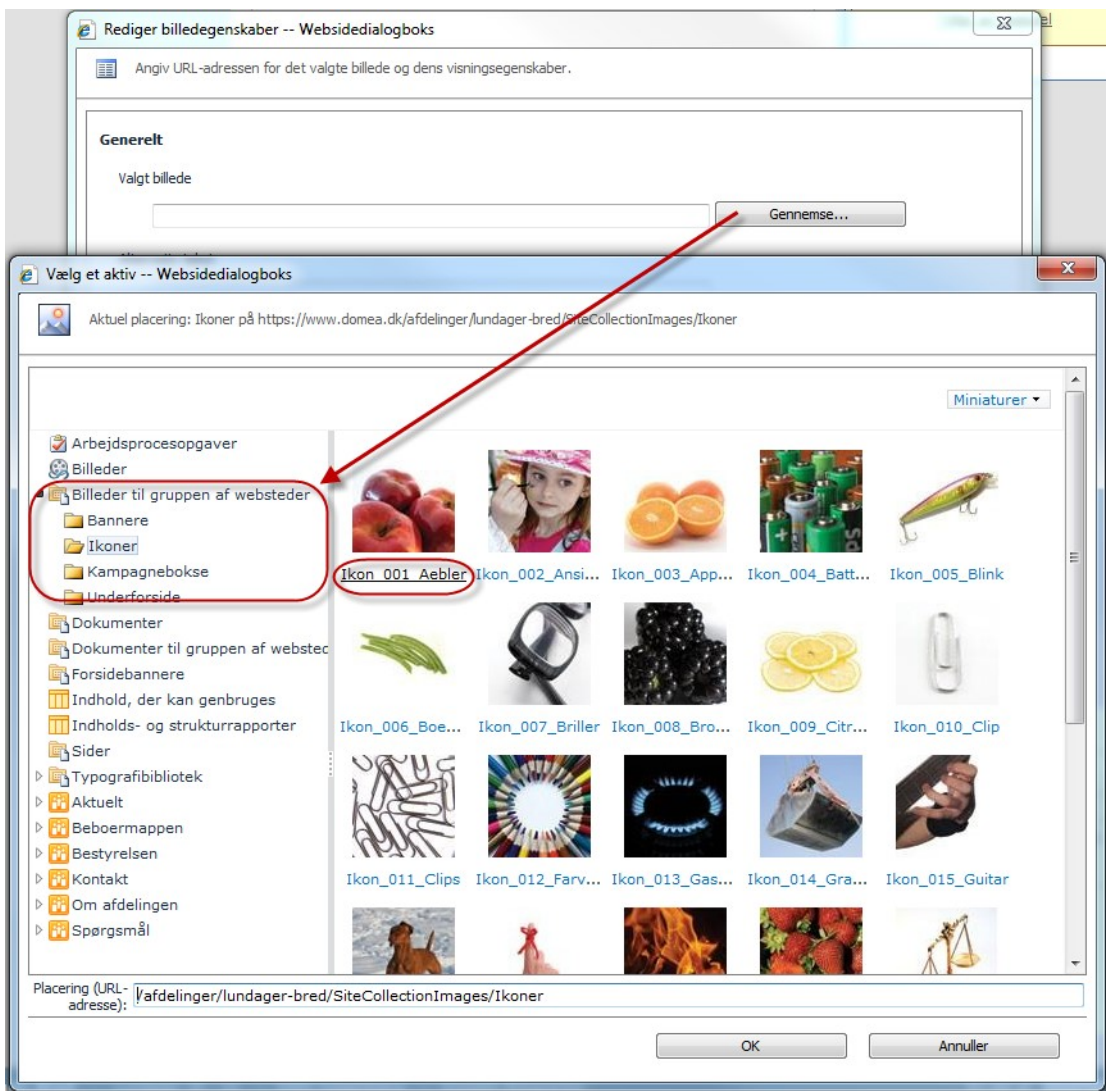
Rediger billedegenskaber -- Websidedialogboks

Angiv URL-adressen for det valgte billede og dens visningsegenskaber.

Generelt

Valgt billede

Gennemse...

Vælg et aktiv -- Websidedialogboks

Aktuel placering: Ikoner på https://www.domea.dk/afdelinger/lundager-bred/SiteCollectionImages/Ikoner

Miniaturer

Arbejdsprocesopgaver
Billeder
Billeder til gruppen af websteder
Bannere
Ikoner
Kampagnebokse
Underforside
Dokumenter
Dokumenter til gruppen af webstec
Forsidebannere
Indhold, der kan genbruges
Indholds- og strukturrapporter
Sider
Typografibibliotek
Aktuelt
Beboermappen
Bestyrelsen
Kontakt
Om afdelingen
Spørgsmål

Ikon_001_Aebler
Ikon_002_Ansi...
Ikon_003_App...
Ikon_004_Batt...
Ikon_005_Blink
Ikon_006_Boe...
Ikon_007_Briller
Ikon_008_Bro...
Ikon_009_Citr...
Ikon_010_Clip
Ikon_011_Clips
Ikon_012_Farv...
Ikon_013_Gas...
Ikon_014_Gra...
Ikon_015_Guitar

Placering (URL-adresse): /afdelinger/lundager-bred/SiteCollectionImages/Ikoner

OK
Annuller